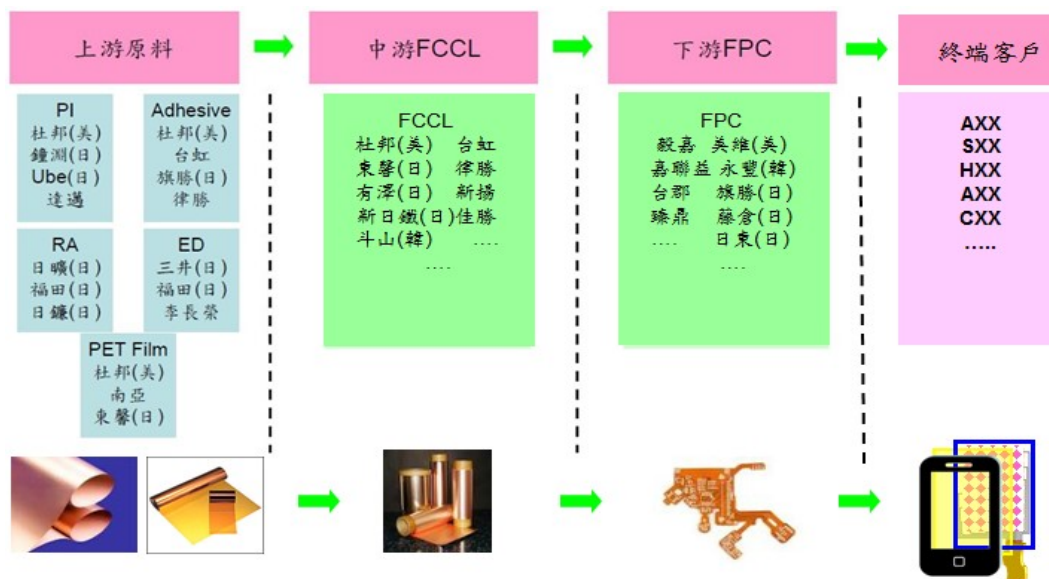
上游原料

中游FCCL

下游FPC

終端客戶

PI
杜邦(美)
鐘淵(日)
Ube(日)
達邁

Adhesive
杜邦(美)
台虹
旗勝(日)
律勝

RA
日曠(日)
福田(日)
日鑛(日)

ED
三井(日)
福田(日)
李長榮

PET Film
杜邦(美)
南亞
東馨(日)

FCCL
杜邦(美) 台虹
東馨(日) 律勝
有澤(日) 新揚
新日鐵(日) 佳勝
斗山(韓) ….
….

FPC
毅嘉 美維(美)
嘉聯益 永豐(韓)
台郡 旗勝(日)
臻鼎 藤倉(日)
…. 日東(日)
….

AXX
SXX
HXX
AXX
CXX
…..